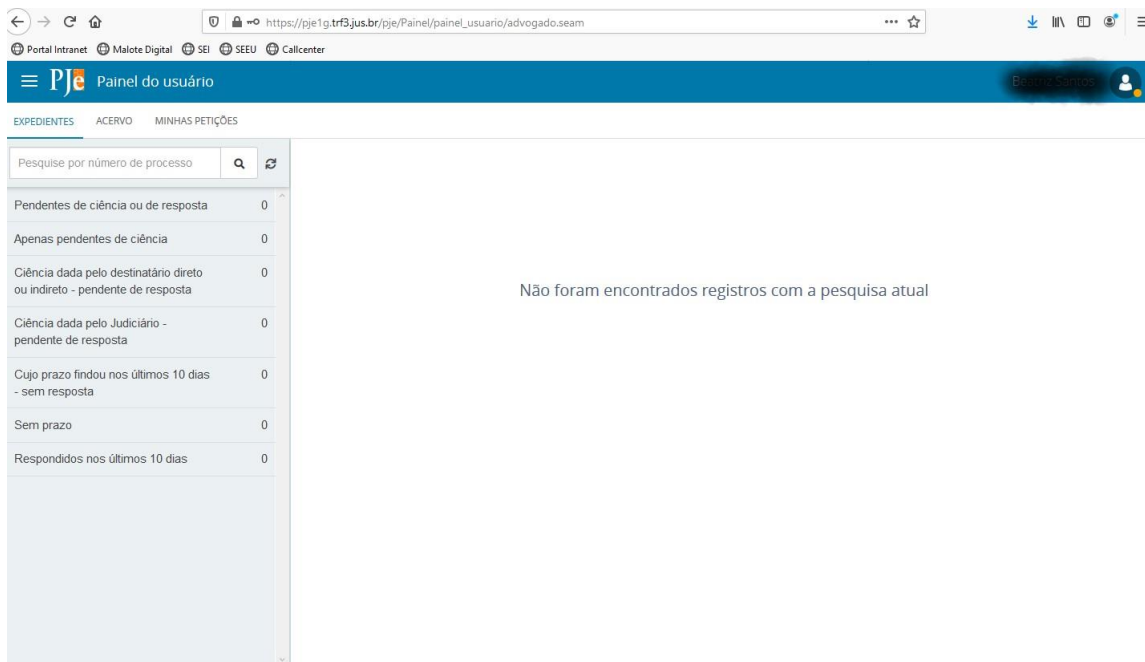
https://pje1g.trf3.jus.br/pje/Painel/painel_usuario/advogado.seam

Portal Intranet Malote Digital SEI SEEU Callcenter

PJe Painel do usuário

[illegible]

EXPEDIENTES ACERVO MINHAS PETIÇÕES

Pesquise por número de processo

Pendentes de ciência ou de resposta 0

Apenas pendentes de ciência 0

Ciência dada pelo destinatário direto ou indireto - pendente de resposta 0

Ciência dada pelo Judiciário - pendente de resposta 0

Cujo prazo findou nos últimos 10 dias - sem resposta 0

Sem prazo 0

Respondidos nos últimos 10 dias 0

Não foram encontrados registros com a pesquisa atual